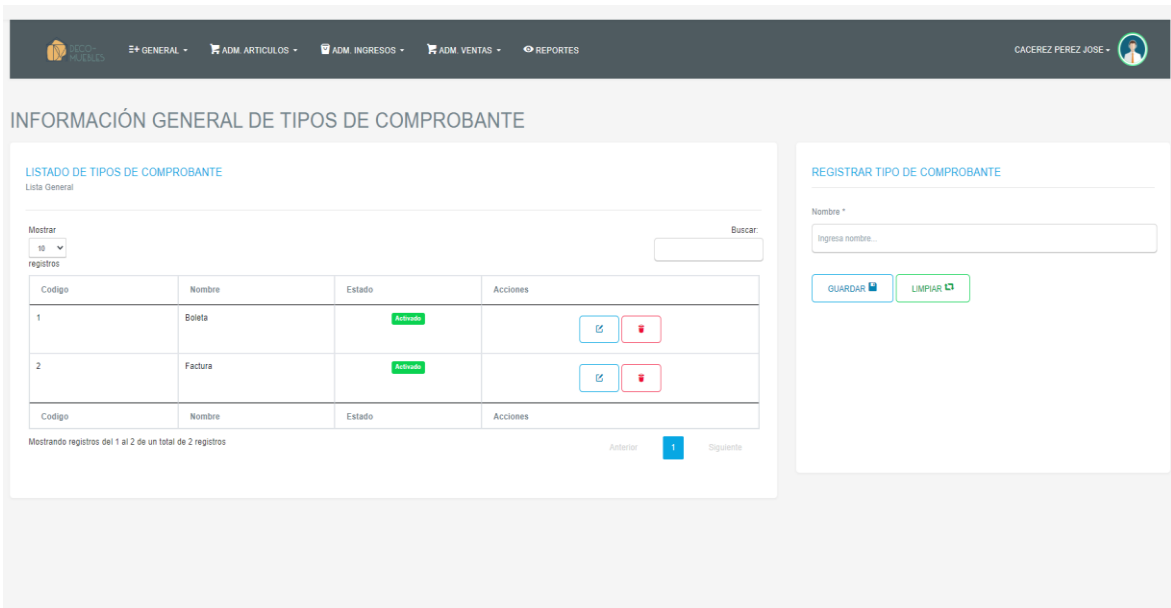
DECO-MUEBLES GENERAL ▾ ADM. ARTICULOS ▾ ADM. INGRESOS ▾ ADM. VENTAS ▾ REPORTES CACEREZ PEREZ JOSE ▾

INFORMACIÓN GENERAL DE TIPOS DE COMPROBANTE

LISTADO DE TIPOS DE COMPROBANTE
Lista General

Mostrar 10 registros

Buscar:

| Codigo | Nombre | Estado | Acciones |
|---|---|---|---|
| 1 | Boleta | Activado | |
| 2 | Factura | Activado | |
| Codigo | Nombre | Estado | Acciones |

Mostrando registros del 1 al 2 de un total de 2 registros

Anterior 1 Siguiente

REGISTRAR TIPO DE COMPROBANTE

Nombre *

Ingresa nombre...

GUARDAR LIMPIAR